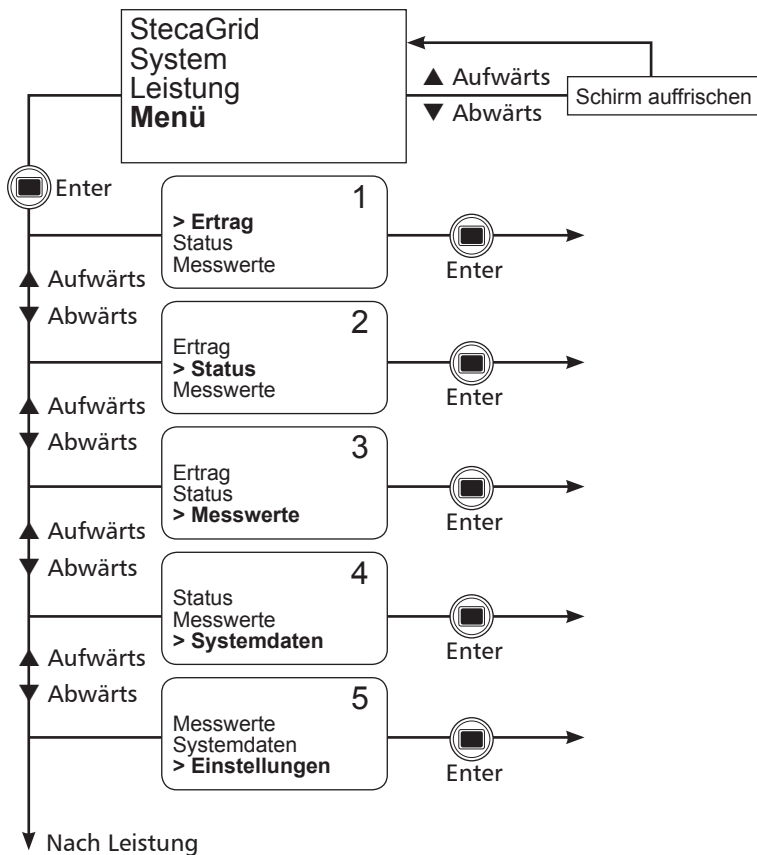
StecaGrid
System
Leistung
**Menü**

▲ Aufwärts
▼ Abwärts

Schirm auffrischen

Enter

1
> Ertrag
Status
Messwerte

Enter

▲ Aufwärts
▼ Abwärts

2
Ertrag
> Status
Messwerte

Enter

▲ Aufwärts
▼ Abwärts

3
Ertrag
Status
> Messwerte

Enter

▲ Aufwärts
▼ Abwärts

4
Status
Messwerte
> Systemdaten

Enter

▲ Aufwärts
▼ Abwärts

5
Messwerte
Systemdaten
> Einstellungen

Enter

▼ Nach Leistung